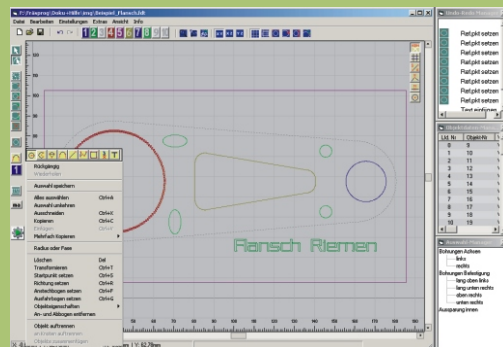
F:\Fräsprog\Doku+Hilfe\neu\beispiel_Flansch.bh

Datei Bearbeiten Einstellungen Extras Ansicht Hilfe

1 2 3 4 5 6 7 8

Rückgängig
Wiederholen

Auswahl speichern

Alles auswählen Ctrl+A
Auswahl umkehren
Ausschneiden Ctrl+X
Kopieren Ctrl+C
Einfügen Ctrl+V
Mehrfach Kopieren

Radius oder Fase

Löschen Del
Transformieren Ctrl+T
Startpunkt setzen Ctrl+S
Richtung setzen Ctrl+R
Anstechbogen setzen Ctrl+F
Ausfahrbogen setzen Ctrl+G
Objekteigenschaften
An- und Abbogen entfernen

Objekt auftrennen
an Knoten auftrennen
Objekte zusammenfügen

Flansch Riemen

Ref.pkt setzen
Ref.pkt setzen
Ref.pkt setzen
Ref.pkt setzen
Ref.pkt setzen
Ref.pkt setzen
Ref.pkt setzen
Ref.pkt setzen
Ref.pkt setzen
Text einfügen

| Lfd. Nr. | Objekt-Nr |
|---|---|
| 0 | 9 |
| 1 | 10 |
| 2 | 11 |
| 3 | 13 |
| 4 | 14 |
| 5 | 15 |
| 6 | 16 |
| 7 | 16 |
| 8 | 18 |
| 9 | 19 |

Bohrungen Achsen
links
rechts
Bohrungen Befestigung
lang oben links
lang unten rechts
oben rechts
unten rechts
Aussparung innen

Y: 62.78mm